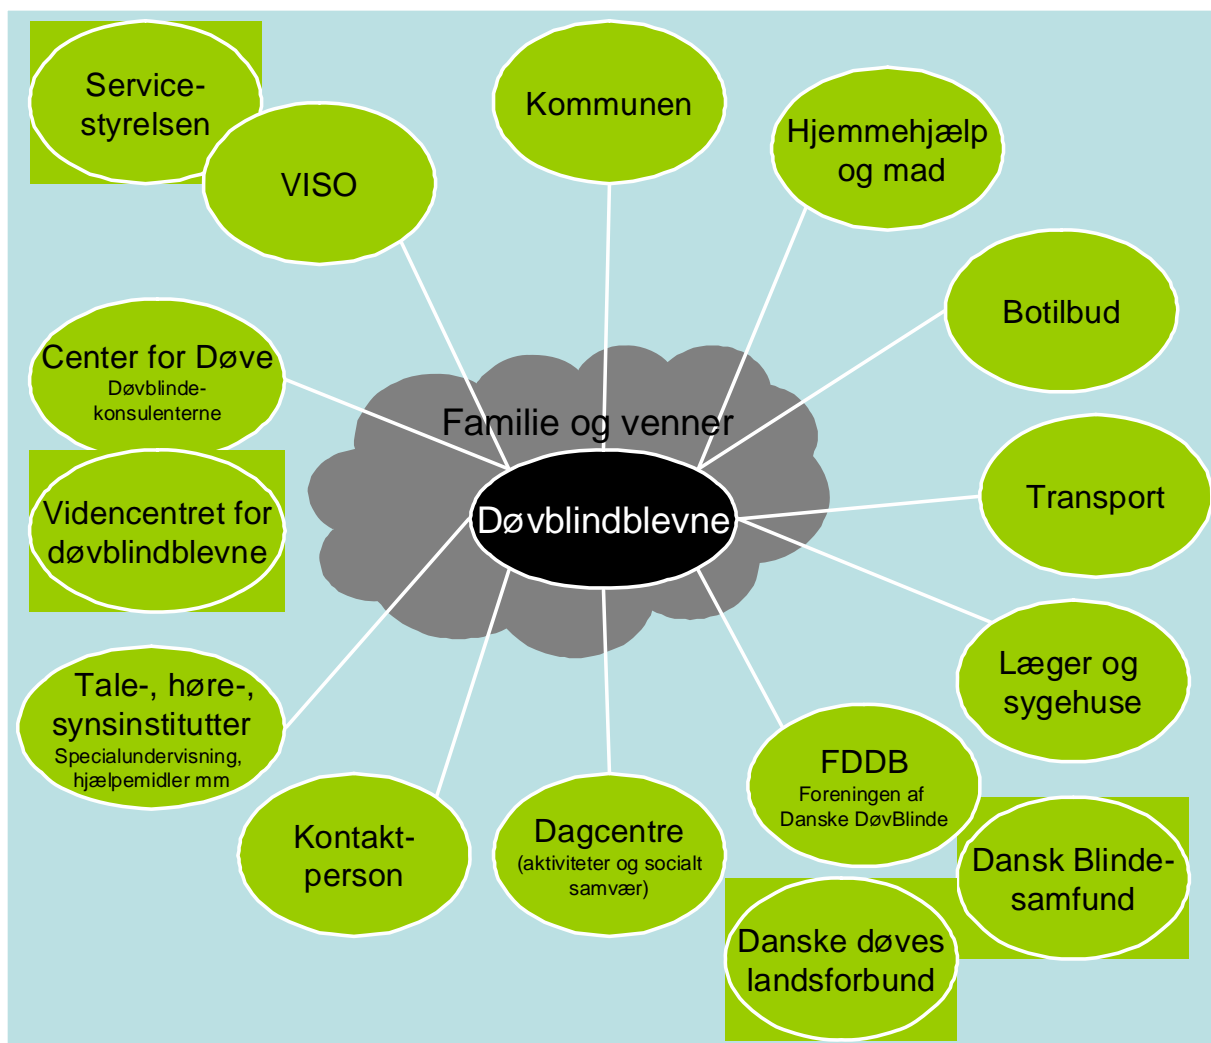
Service-styrelsen

VISO

Kommunen

Hjemmehjælp og mad

Botilbud

Center for Døve
Døvblinde-konsulenterne

Familie og venner

Døvblindblevne

Transport

Videncentret for døvblindblevne

Læger og sygehuse

Tale-, høre-, synsinstitutter
Specialundervisning, hjælpemidler mm

FDDB
Foreningen af Danske DøvBlinde

Kontakt-person

Dagcentre
(aktiviteter og socialt samvær)

Dansk Blinde-samfund

Danske døves landsforbund